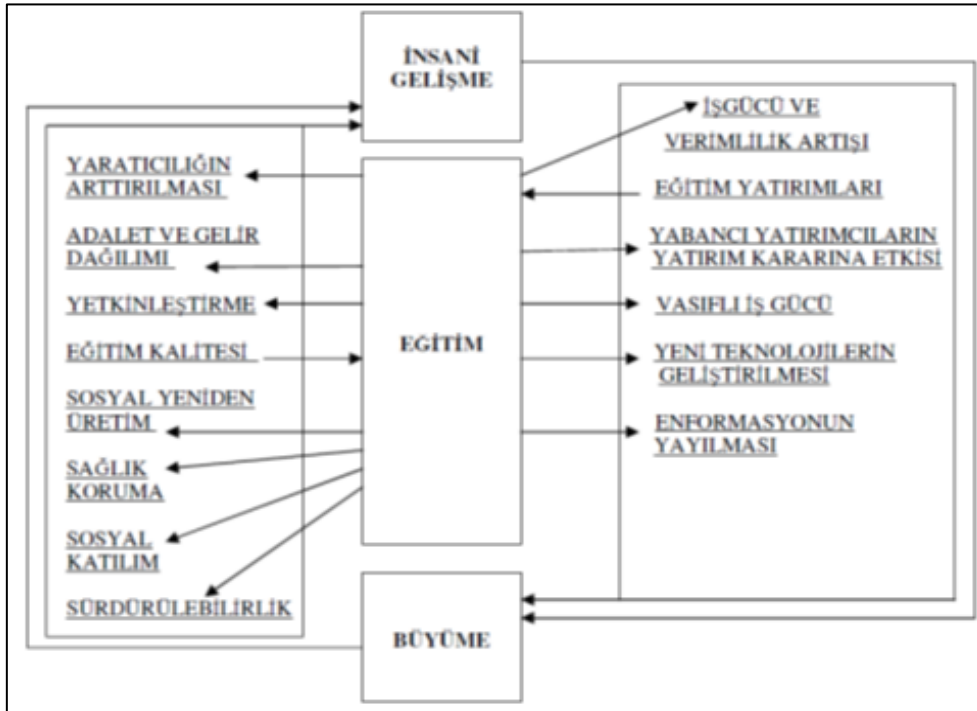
İNSANİ GELİŞME

YARATICILIĞIN ARTTIRILMASI

ADALET VE GELİR DAĞILIMI

YETKİNLEŞTİRME

EĞİTİM KALİTESİ

SOSYAL YENİDEN ÜRETİM

SAĞLIK KORUMA

SOSYAL KATILIM

SÜRDÜRÜLEBİLİRLİK

EĞİTİM

İŞGÜCÜ VE VERİMLİLİK ARTIŞI

EĞİTİM YATIRIMLARI

YABANCI YATIRIMCILARIN YATIRIM KARARINA ETKİSİ

VASIFLI İŞ GÜCÜ

YENİ TEKNOLOJİLERİN GELİŞTİRİLMESİ

ENFORMASYONUN YAYILMASI

BÜYÜME